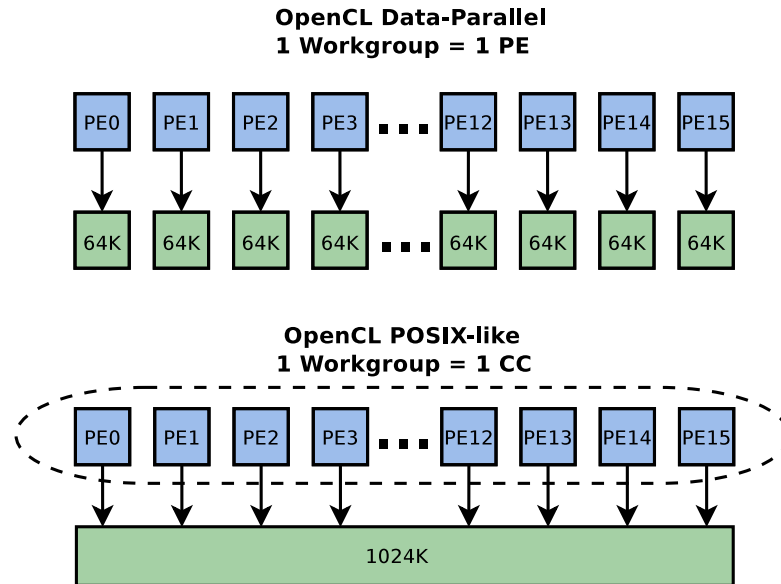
OpenCL Data-Parallel
1 Workgroup = 1 PE

PE0 PE1 PE2 PE3 ... PE12 PE13 PE14 PE15

64K 64K 64K 64K ... 64K 64K 64K 64K

OpenCL POSIX-like
1 Workgroup = 1 CC

PE0 PE1 PE2 PE3 ... PE12 PE13 PE14 PE15

1024K